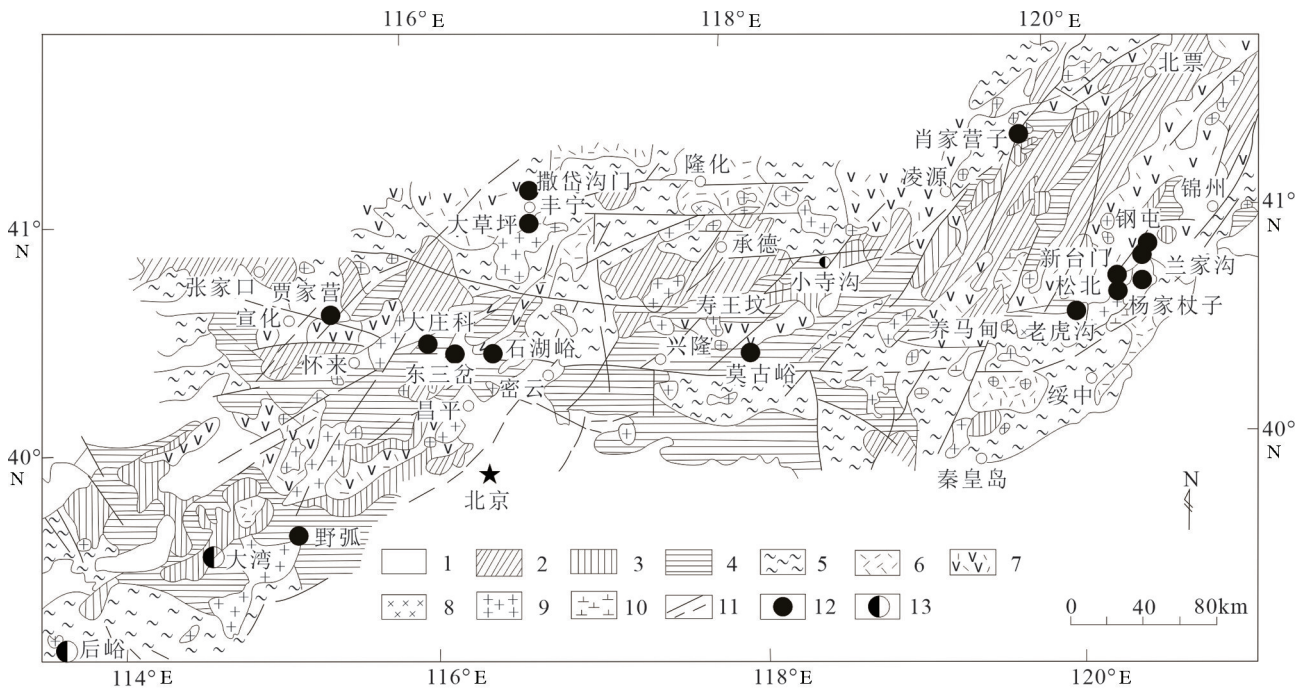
116° E
118° E
120° E
41° N
41° N
40° N
40° N
114° E
116° E
118° E
120° E

北票
肖家营子
锦州
隆化
撒岱沟门
凌源
丰宁
大草坪
钢屯
承德
新台门
兰家沟
小寺沟
张家口
贾家营
松北
寿王坟
杨家杖子
宣化
大庄科
养马甸
老虎沟
石湖峪
兴隆
怀来
东三岔
莫古峪
密云
绥中
昌平
北京
秦皇岛
野弧
大湾
后峪
N

1
2
3
4
5
6
7
8
9
10
11
12
13
0
40
80km